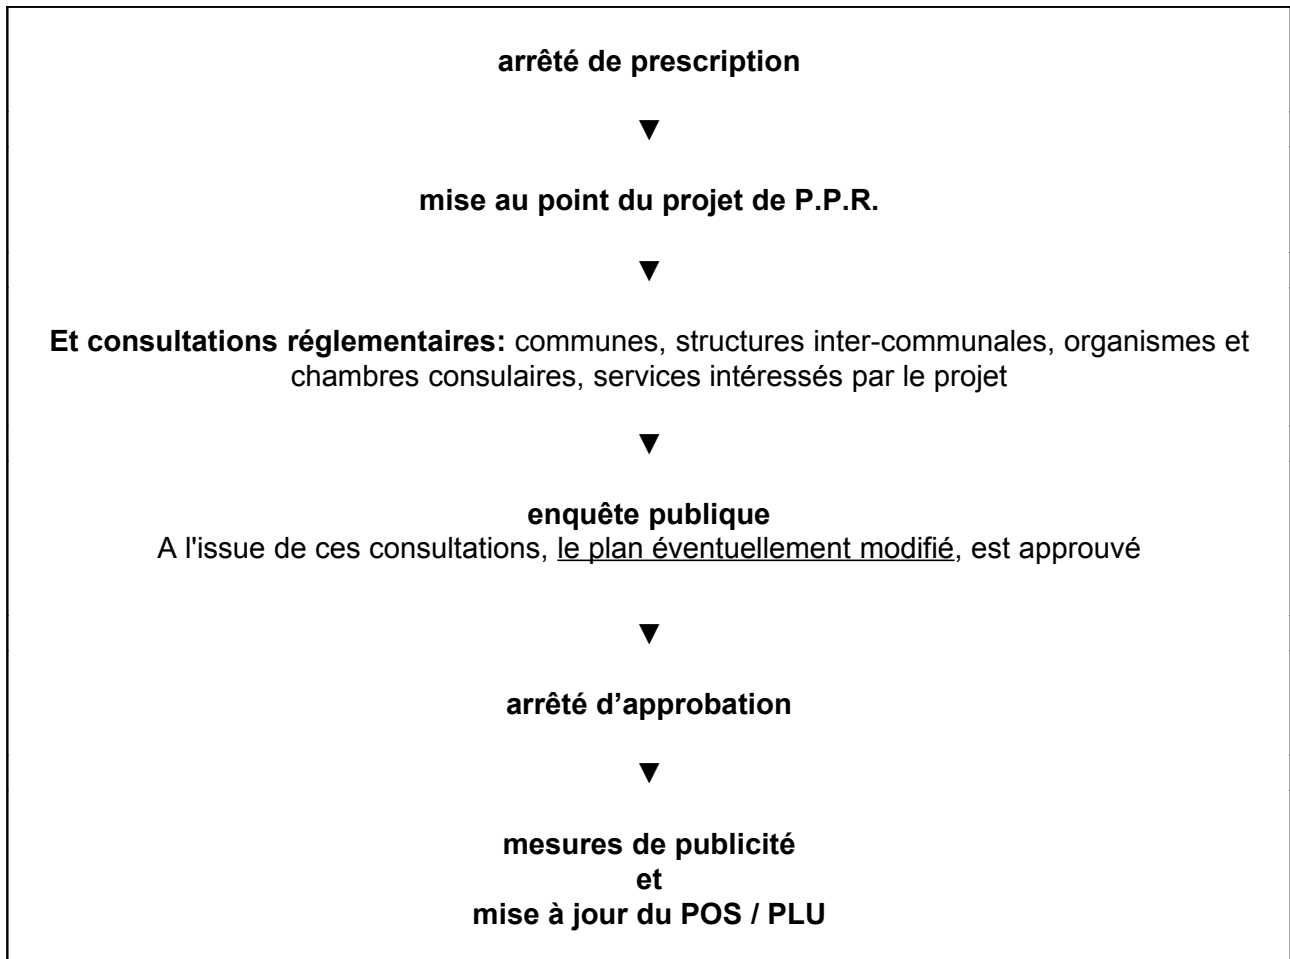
arrêté de prescription

▼

mise au point du projet de P.P.R.

▼

Et consultations réglementaires: communes, structures inter-communales, organismes et chambres consulaires, services intéressés par le projet

▼

enquête publique
A l'issue de ces consultations, le plan éventuellement modifié, est approuvé

▼

arrêté d'approbation

▼

mesures de publicité
et
mise à jour du POS / PLU